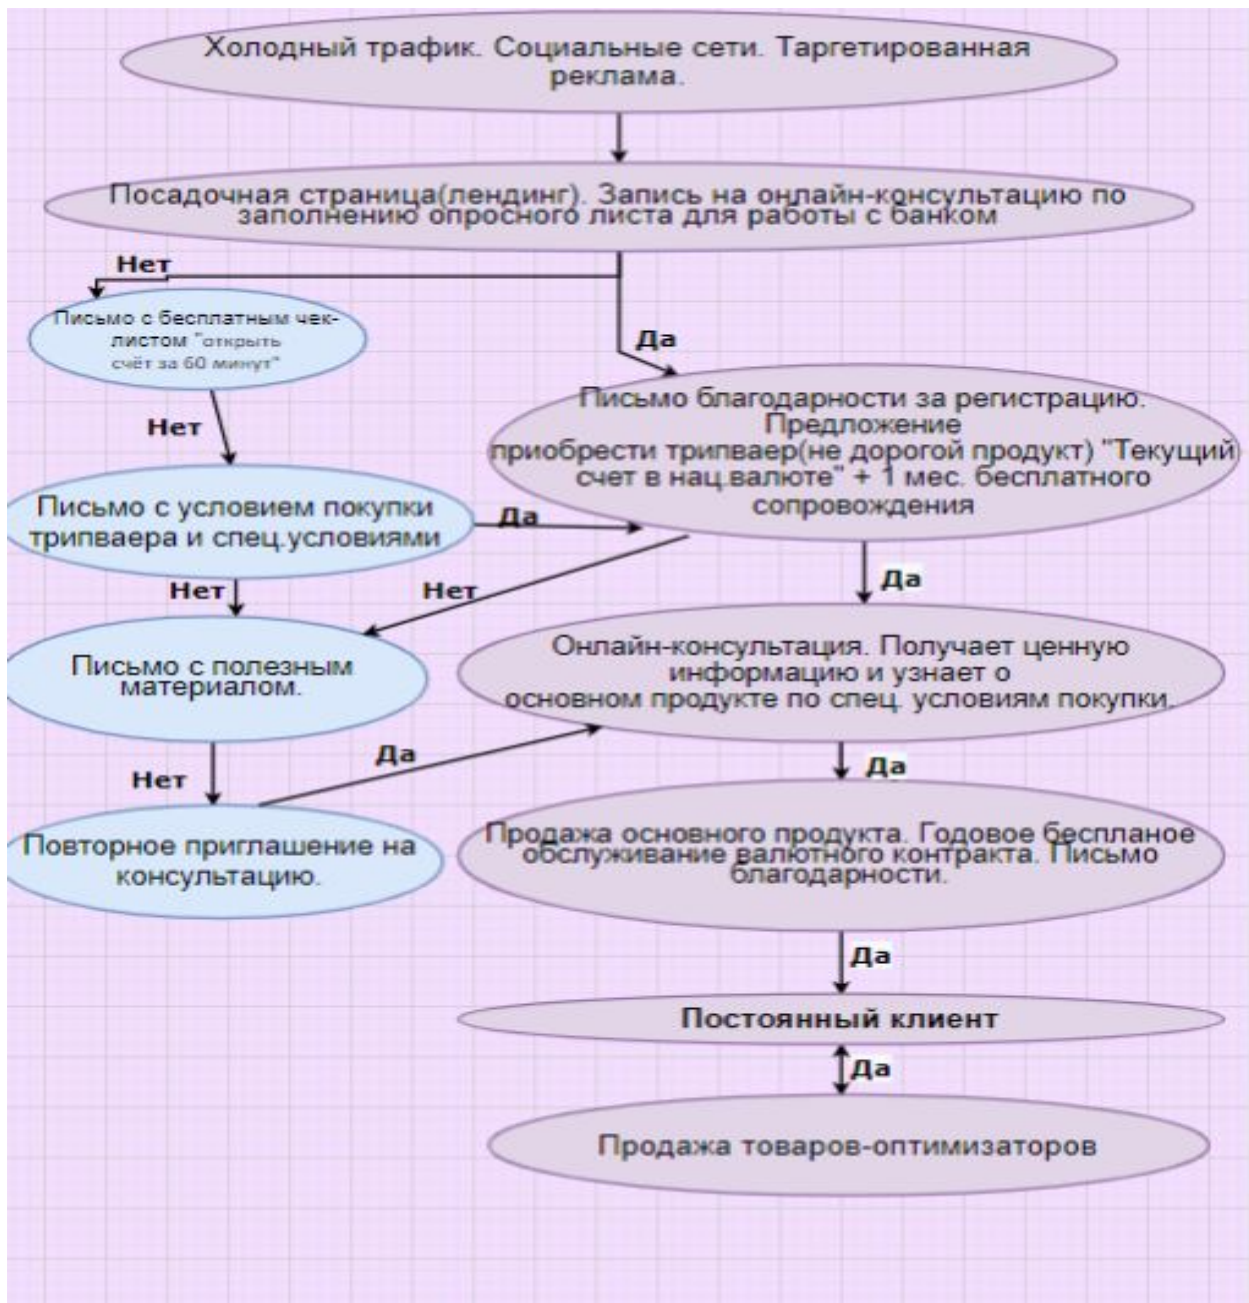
Холодный трафик. Социальные сети. Таргетированная реклама.

Посадочная страница(лендинг). Запись на онлайн-консультацию по заполнению опросного листа для работы с банком

Нет

Письмо с бесплатным чек-листом "открыть счёт за 60 минут"

Да

Письмо благодарности за регистрацию. Предложение приобрести трипваер(не дорогой продукт) "Текущий счет в нац.валюте" + 1 мес. бесплатного сопровождения

Нет

Письмо с условием покупки трипваера и спец.условиями

Да

Нет

Нет

Да

Письмо с полезным материалом.

Онлайн-консультация. Получает ценную информацию и узнает о основном продукте по спец. условиям покупки.

Да

Нет

Да

Повторное приглашение на консультацию.

Продажа основного продукта. Годовое бесплаоное обслуживание валютного контракта. Письмо благодарности.

Да

Постоянный клиент

Да

Продажа товаров-оптимизаторов